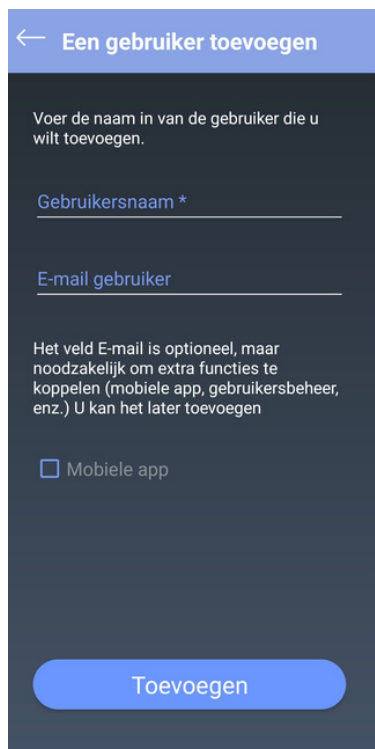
← Een gebruiker toevoegen

Voer de naam in van de gebruiker die u wilt toevoegen.

Gebruikersnaam *

E-mail gebruiker

Het veld E-mail is optioneel, maar noodzakelijk om extra functies te koppelen (mobiele app, gebruikersbeheer, enz.) U kan het later toevoegen

Mobiele app

Toevoegen